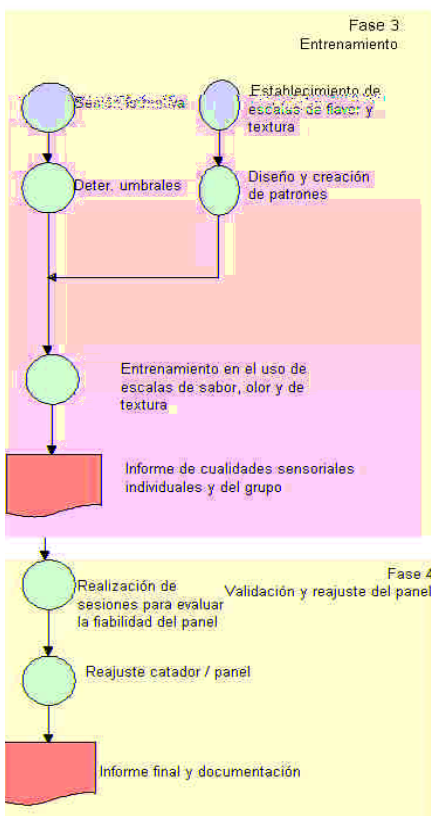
Fase 3
Entrenamiento

Sesión formativa

Establecimiento de escalas de flavor y textura

Deter. umbrales

Diseño y creación de patrones

Entrenamiento en el uso de escalas de sabor, olor y de textura

Informe de cualidades sensoriales individuales y del grupo

Fase 4
Validación y reajuste del panel

Realización de sesiones para evaluar la fiabilidad del panel

Reajuste catador / panel

Informe final y documentación